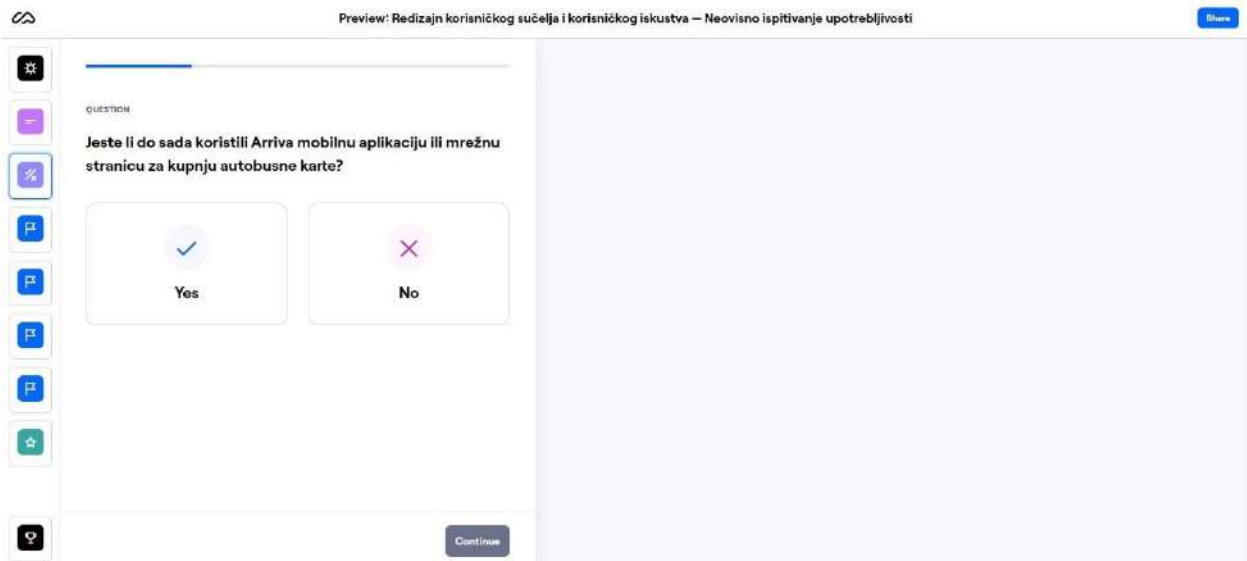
Preview: Redizajn korisničkog sučelja i korisničkog iskustva — Neovisno ispitivanje upotrebljivosti

Share

QUESTION

Jeste li do sada koristili Arriva mobilnu aplikaciju ili mrežnu stranicu za kupnju autobusne karte?

Yes

No

Continue